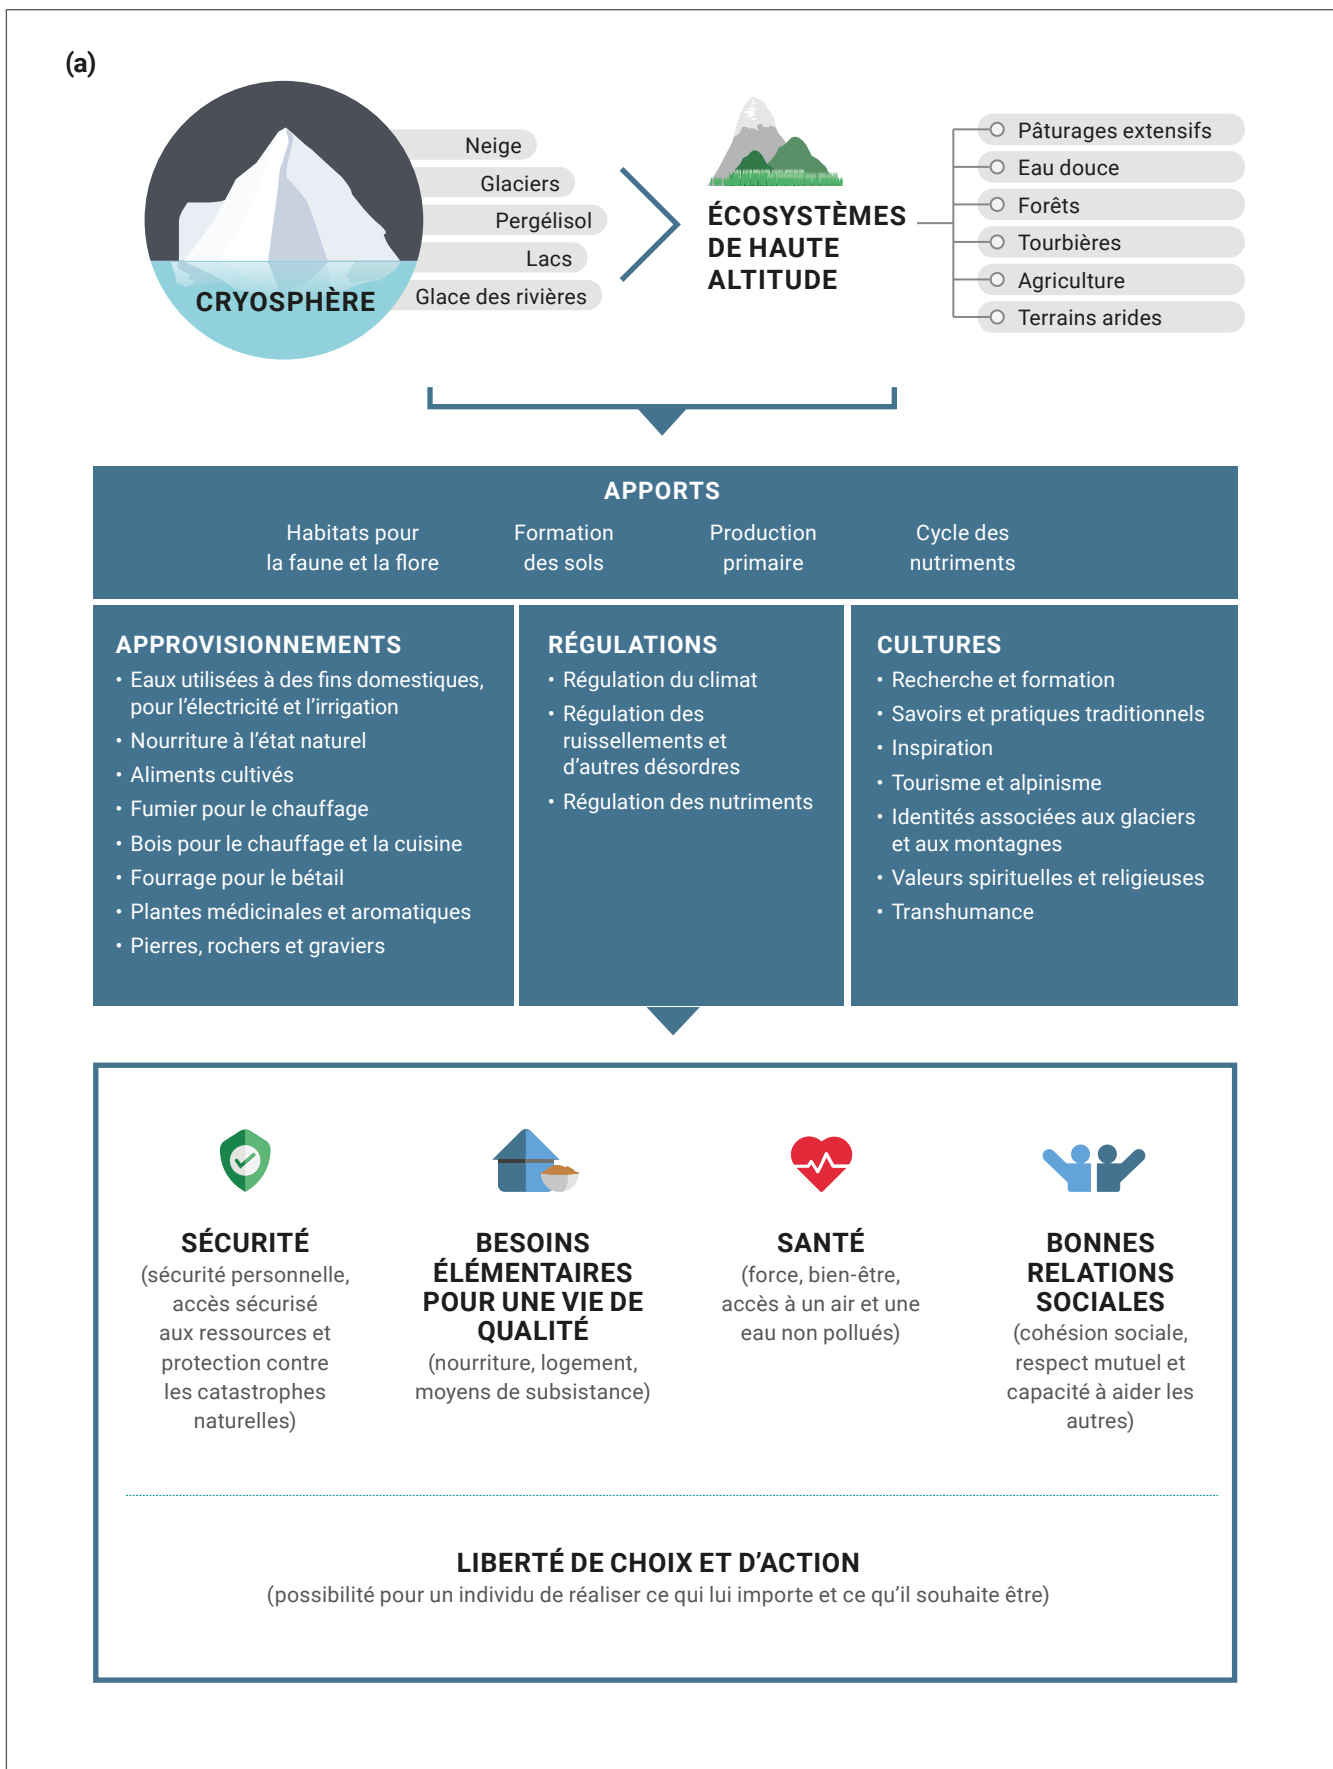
(a)

CRYOSPHÈRE

Neige
Glaciers
Pergélisol
Lacs
Glace des rivières

ÉCOSYSTÈMES DE HAUTE ALTITUDE

Pâturages extensifs
Eau douce
Forêts
Tourbières
Agriculture
Terrains arides

APPORTS

Habitats pour la faune et la flore
Formation des sols
Production primaire
Cycle des nutriments

APPROVISIONNEMENTS
• Eaux utilisées à des fins domestiques, pour l'électricité et l'irrigation
• Nourriture à l'état naturel
• Aliments cultivés
• Fumier pour le chauffage
• Bois pour le chauffage et la cuisine
• Fourrage pour le bétail
• Plantes médicinales et aromatiques
• Pierres, rochers et graviers

RÉGULATIONS
• Régulation du climat
• Régulation des ruissellements et d'autres désordres
• Régulation des nutriments

CULTURES
• Recherche et formation
• Savoirs et pratiques traditionnels
• Inspiration
• Tourisme et alpinisme
• Identités associées aux glaciers et aux montagnes
• Valeurs spirituelles et religieuses
• Transhumance

SÉCURITÉ
(sécurité personnelle, accès sécurisé aux ressources et protection contre les catastrophes naturelles)

BESOINS ÉLÉMENTAIRES POUR UNE VIE DE QUALITÉ
(nourriture, logement, moyens de subsistance)

SANTÉ
(force, bien-être, accès à un air et une eau non pollués)

BONNES RELATIONS SOCIALES
(cohésion sociale, respect mutuel et capacité à aider les autres)

LIBERTÉ DE CHOIX ET D'ACTION
(possibilité pour un individu de réaliser ce qui lui importe et ce qu'il souhaite être)